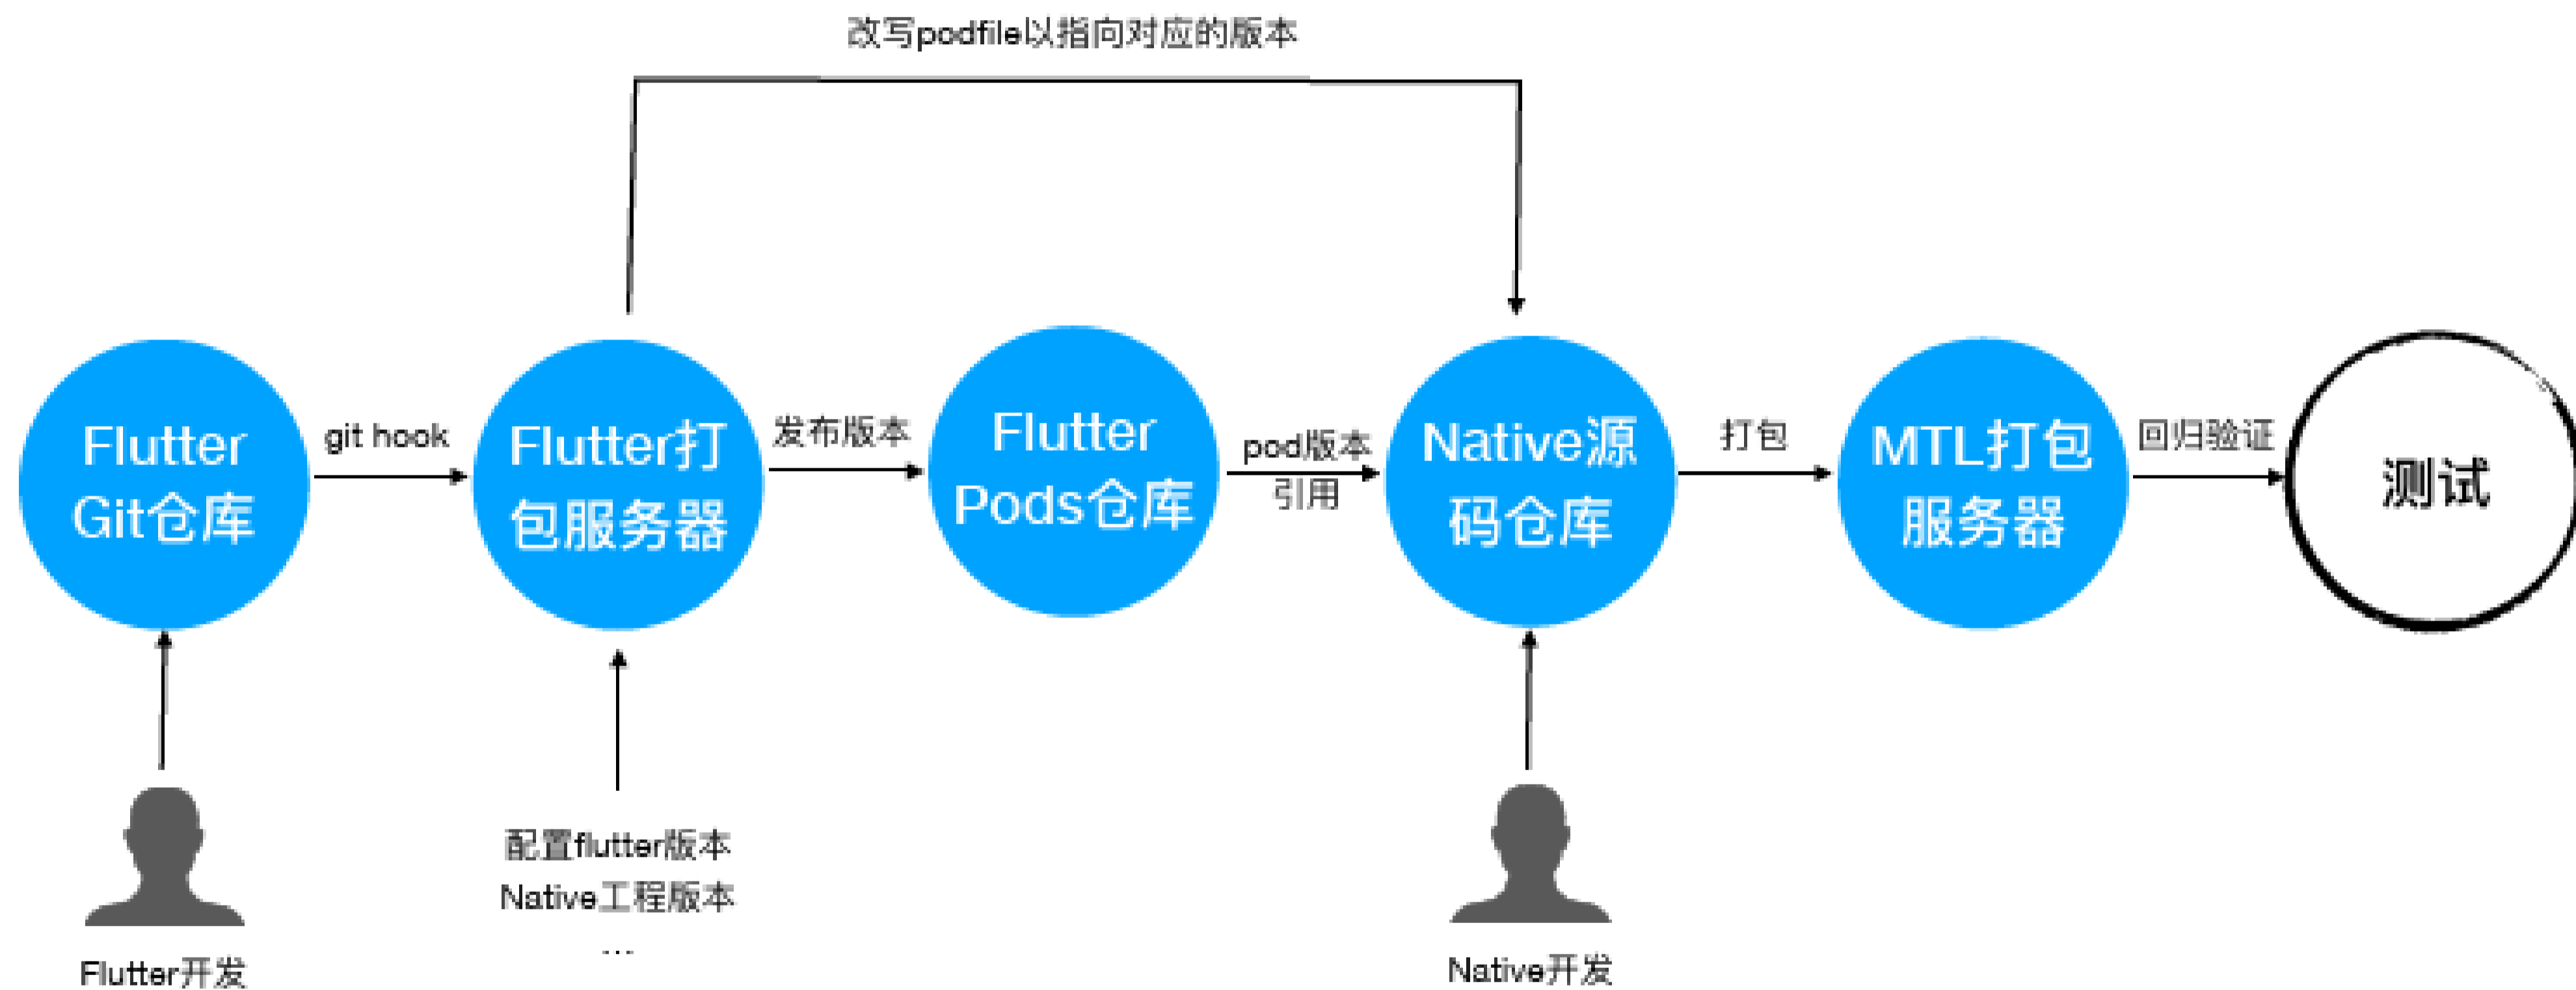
改写podfile以指向对应的版本

Flutter Git仓库

git hook

Flutter打包服务器

发布版本

Flutter Pods仓库

pod版本引用

Native源码仓库

打包

MTL打包服务器

回归验证

测试

Flutter开发

配置flutter版本
Native工程版本
...

Native开发